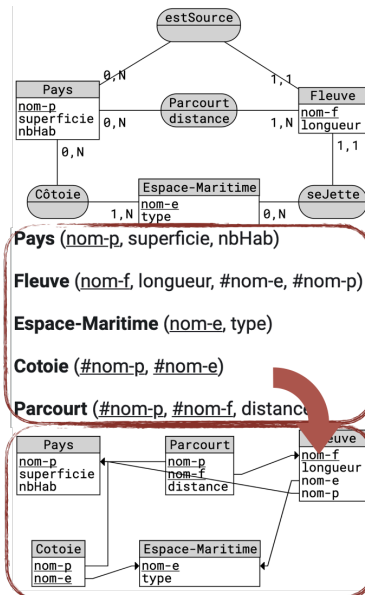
estSource

Pays
nom-p
superficie
nbHab

0,N

1,1

Fleuve
nom-f
longueur

Parcourt
distance

0,N

1,N

0,N

1,1

Côtoie

Espace-Maritime
nom-e
type

1,N

0,N

seJette

**Pays** (nom-p, superficie, nbHab)

**Fleuve** (nom-f, longueur, #nom-e, #nom-p)

**Espace-Maritime** (nom-e, type)

**Cotoie** (#nom-p, #nom-e)

**Parcourt** (#nom-p, #nom-f, distance

Pays
nom-p
superficie
nbHab

Parcourt
nom-p
nom-f
distance

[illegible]euve
nom-f
longueur
nom-e
nom-p

Cotoie
nom-p
nom-e

Espace-Maritime
nom-e
type